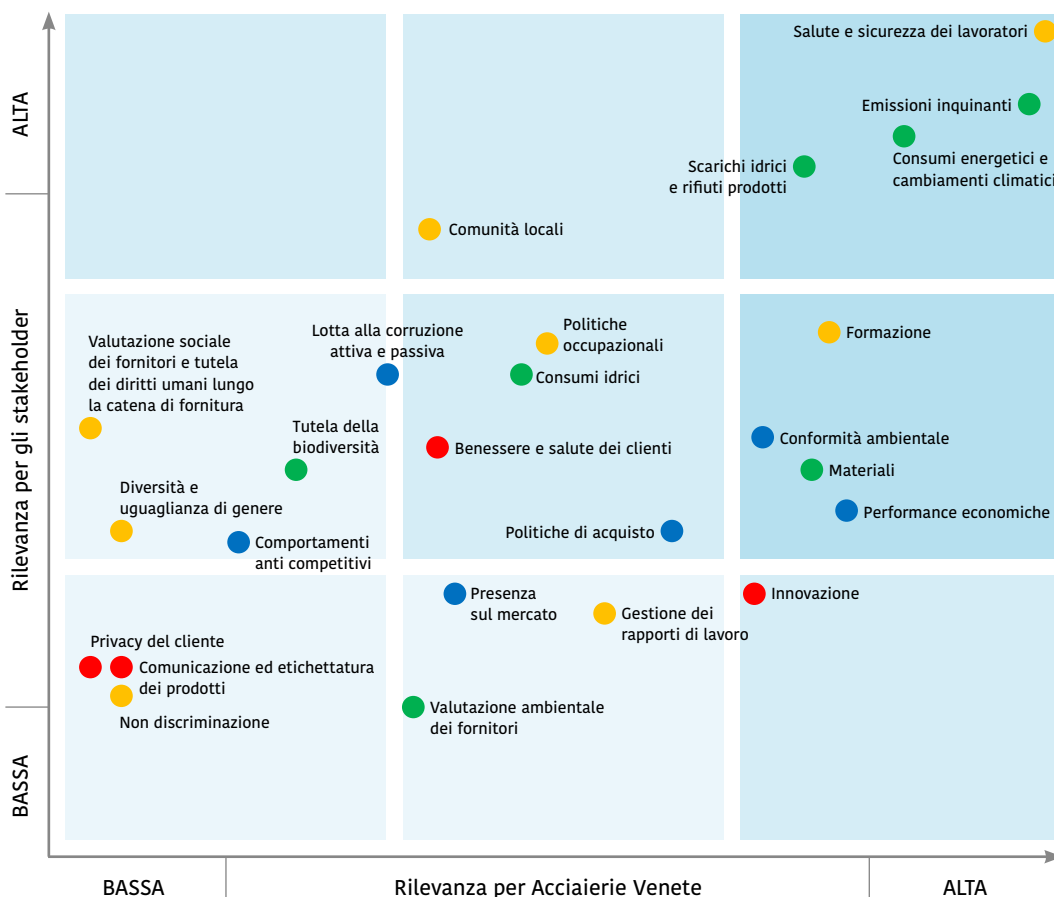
ALTA

Rilevanza per gli stakeholder

BASSA

Salute e sicurezza dei lavoratori

Emissioni inquinanti

Consumi energetici e cambiamenti climatici

Scarichi idrici e rifiuti prodotti

Comunità locali

Lotta alla corruzione attiva e passiva

Politiche occupazionali

Formazione

Valutazione sociale dei fornitori e tutela dei diritti umani lungo la catena di fornitura

Consumi idrici

Tutela della biodiversità

Benessere e salute dei clienti

Conformità ambientale

Materiali

Diversità e uguaglianza di genere

Performance economiche

Politiche di acquisto

Comportamenti anti competitivi

Presenza sul mercato

Innovazione

Gestione dei rapporti di lavoro

Privacy del cliente

Comunicazione ed etichettatura dei prodotti

Non discriminazione

Valutazione ambientale dei fornitori

BASSA

Rilevanza per Acciaierie Venete

ALTA